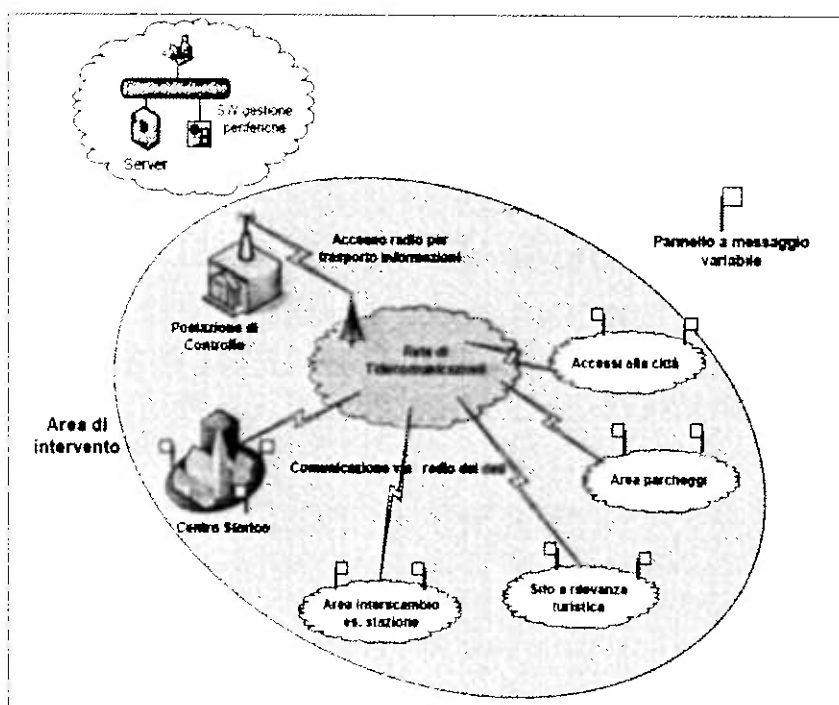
S/W gestione periferiche

Server

Pannello a messaggio variabile

Accesso radio per trasporto informazioni

Postazione di Controllo

Rete di Telecomunicazioni

Accessi alla città

Area di intervento

Area parcheggi

Comunicazione via radio dei dati

Centro Storico

Sito a rilevanza turistica

Area interscambio es. stazione